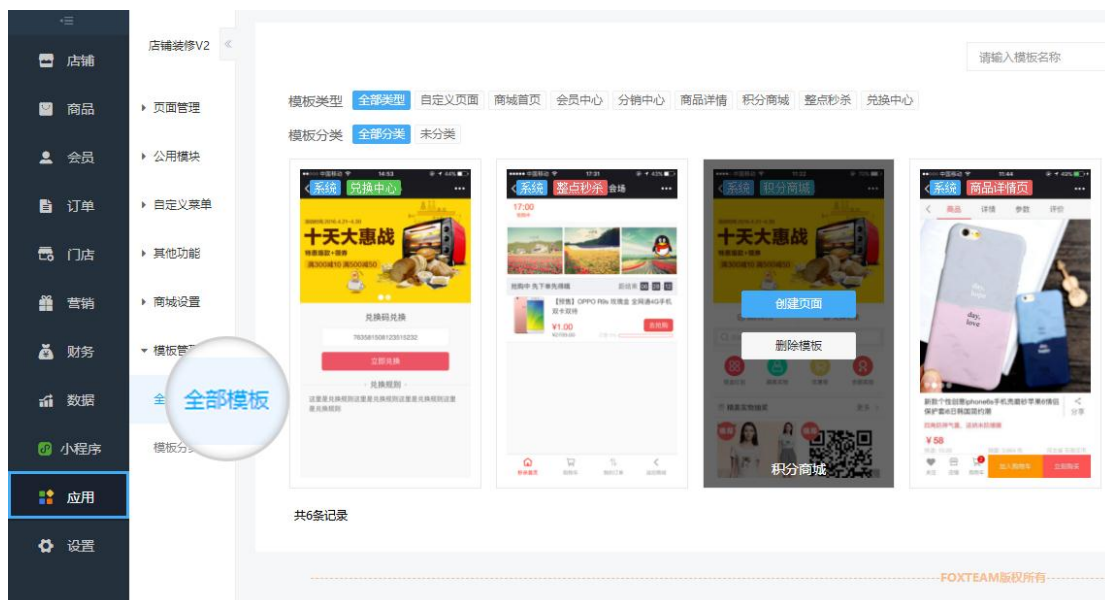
店铺
商品
会员
订单
门店
营销
财务
数据
小程序
应用
设置

店铺装修V2 «
页面管理
公用模块
自定义菜单
其他功能
商城设置
模板管理
全部模板
模板分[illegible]

请输入模板名称

模板类型 全部类型 自定义页面 商城首页 会员中心 分销中心 商品详情 积分商城 整点秒杀 兑换中心
模板分类 全部分类 未分类

系统 兑换中心
十天大惠战
兑换码兑换
763581508123515232
立即兑换
兑换规则

系统 整点秒杀 会场
17:00
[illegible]OPPO R9s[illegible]
¥1.00

系统 积分商城
十天大惠战
创建页面
删除模板
积分商城

系统 商品详情页
商品 详情 参数 评价
¥58
加入购物车 立即购买

共6条记录

FOXTEAM版权所有